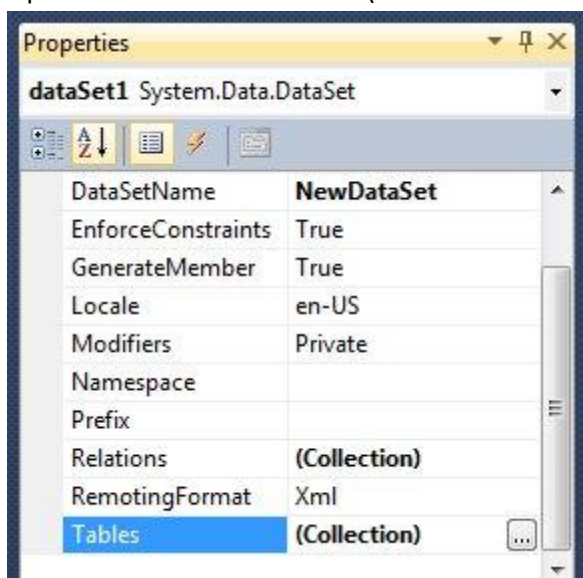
Properties

dataSet1 System.Data.DataSet

| | |
|---|---|
| DataSetName | NewDataSet |
| EnforceConstraints | True |
| GenerateMember | True |
| Locale | en-US |
| Modifiers | Private |
| Namespace | |
| Prefix | |
| Relations | (Collection) |
| RemotingFormat | Xml |
| Tables | (Collection) |